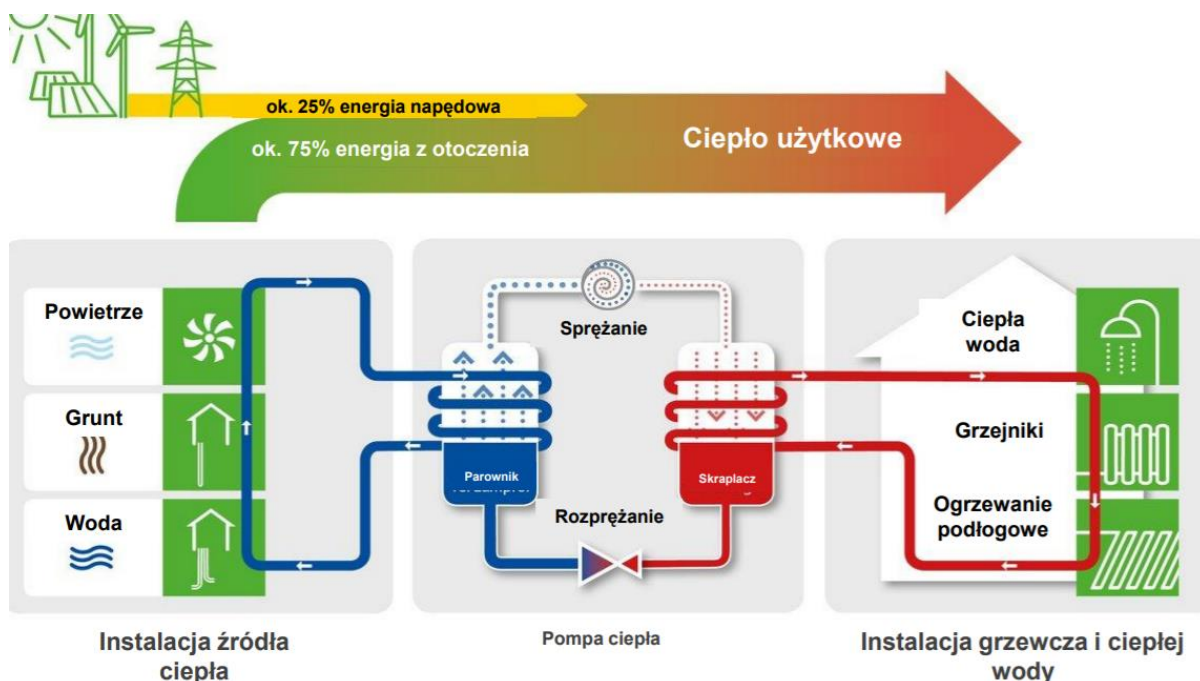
ok. 25% energia napędowa

ok. 75% energia z otoczenia

Ciepło użytkowe

Powietrze

Grunt

Woda

Sprężanie

Parownik

Skraplacz

Rozprężanie

Ciepła woda

Grzejniki

Ogrzewanie podłogowe

Instalacja źródła ciepła

Pompa ciepła

Instalacja grzewcza i ciepłej wody